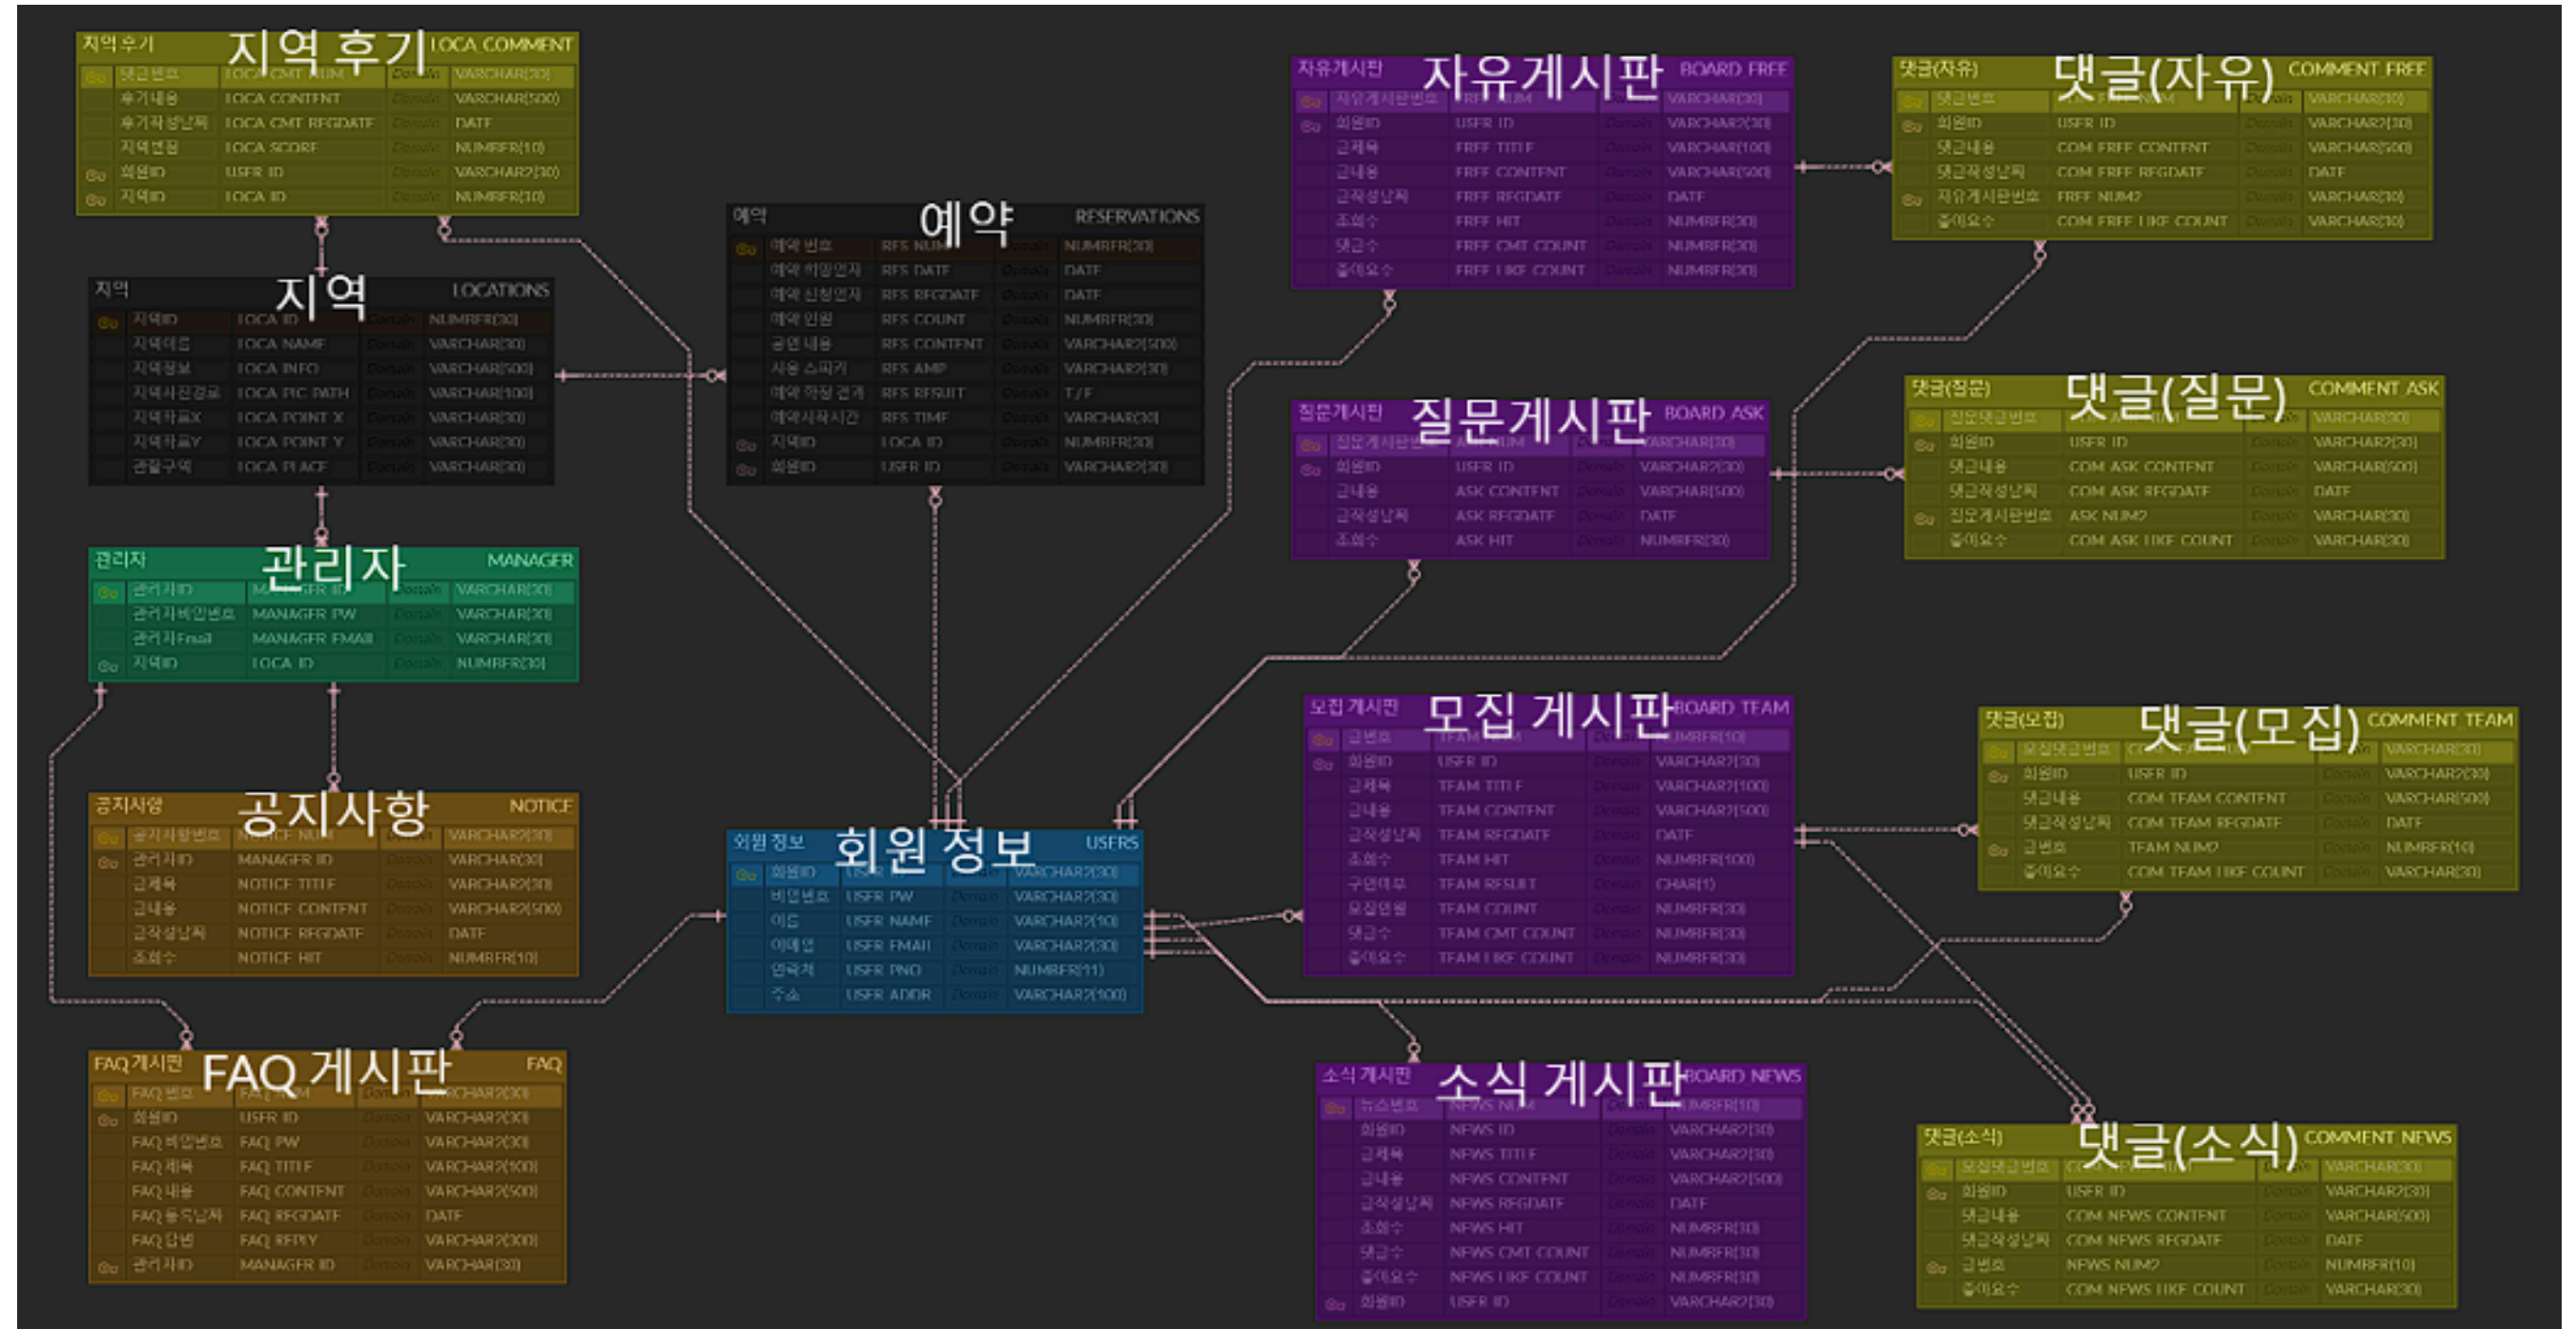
지역 후기 지역 후기 LOCA COMMENT

| | 댓글번호 | LOCA CMT NUM | Domain | VARCHAR(30) |
|---|---|---|---|---|
| | 후기내용 | LOCA CONTENT | Domain | VARCHAR(500) |
| | 후기작성날짜 | LOCA CMT REGDATE | Domain | DATE |
| | 지역연점 | LOCA SCORE | Domain | NUMBER(10) |
| | 회원ID | USER ID | Domain | VARCHAR2(30) |
| | 지역ID | LOCA ID | Domain | NUMBER(10) |

지역 지역 LOCATIONS

| | 지역ID | LOCA ID | Domain | NUMBER(30) |
|---|---|---|---|---|
| | 지역이름 | LOCA NAME | Domain | VARCHAR(30) |
| | 지역정보 | LOCA INFO | Domain | VARCHAR(500) |
| | 지역사진경로 | LOCA PIC PATH | Domain | VARCHAR(100) |
| | 지역좌표X | LOCA POINT X | Domain | VARCHAR(30) |
| | 지역좌표Y | LOCA POINT Y | Domain | VARCHAR(30) |
| | 관할구역 | LOCA PLACE | Domain | VARCHAR(30) |

관리자 관리자 MANAGER

| | 관리자ID | MANAGER ID | Domain | VARCHAR(30) |
|---|---|---|---|---|
| | 관리자비밀번호 | MANAGER PW | Domain | VARCHAR(30) |
| | 관리자Email | MANAGER EMAIL | Domain | VARCHAR(30) |
| | 지역ID | LOCA ID | Domain | NUMBER(30) |

공지사항 공지사항 NOTICE

| | 공지사항번호 | NOTICE NUM | Domain | VARCHAR2(30) |
|---|---|---|---|---|
| | 관리자ID | MANAGER ID | Domain | VARCHAR(30) |
| | 글제목 | NOTICE TITLE | Domain | VARCHAR2(30) |
| | 글내용 | NOTICE CONTENT | Domain | VARCHAR2(500) |
| | 글작성날짜 | NOTICE REGDATE | Domain | DATE |
| | 조회수 | NOTICE HIT | Domain | NUMBER(10) |

FAQ게시판 FAQ 게시판 FAQ

| | FAQ번호 | FAQ NUM | Domain | VARCHAR2(30) |
|---|---|---|---|---|
| | 회원ID | USER ID | Domain | VARCHAR2(30) |
| | FAQ비밀번호 | FAQ PW | Domain | VARCHAR2(30) |
| | FAQ제목 | FAQ TITLE | Domain | VARCHAR2(100) |
| | FAQ내용 | FAQ CONTENT | Domain | VARCHAR2(500) |
| | FAQ등록날짜 | FAQ REGDATE | Domain | DATE |
| | FAQ답변 | FAQ REPLY | Domain | VARCHAR2(300) |
| | 관리자ID | MANAGER ID | Domain | VARCHAR(30) |

예약 예약 RESERVATIONS

| | 예약번호 | RES NUM | Domain | NUMBER(30) |
|---|---|---|---|---|
| | 예약희망일자 | RES DATE | Domain | DATE |
| | 예약신청일자 | RES REGDATE | Domain | DATE |
| | 예약인원 | RES COUNT | Domain | NUMBER(30) |
| | 공연내용 | RES CONTENT | Domain | VARCHAR2(500) |
| | 사용스피커 | RES AMP | Domain | VARCHAR2(30) |
| | 예약허용여부 | RES RESULT | Domain | T/F |
| | 예약시작시간 | RES TIME | Domain | VARCHAR(30) |
| | 지역ID | LOCA ID | Domain | NUMBER(30) |
| | 회원ID | USER ID | Domain | VARCHAR2(30) |

회원 정보 회원 정보 USERS

| | 회원ID | USER ID | Domain | VARCHAR2(30) |
|---|---|---|---|---|
| | 비밀번호 | USER PW | Domain | VARCHAR2(30) |
| | 이름 | USER NAME | Domain | VARCHAR2(10) |
| | 이메일 | USER EMAIL | Domain | VARCHAR2(30) |
| | 연락처 | USER PNO | Domain | NUMBER(11) |
| | 주소 | USER ADDR | Domain | VARCHAR2(100) |

자유게시판 자유게시판 BOARD FREE

| | 자유게시판번호 | FREE NUM | Domain | VARCHAR(30) |
|---|---|---|---|---|
| | 회원ID | USER ID | Domain | VARCHAR2(30) |
| | 글제목 | FREE TITLE | Domain | VARCHAR(100) |
| | 글내용 | FREE CONTENT | Domain | VARCHAR(500) |
| | 글작성날짜 | FREE REGDATE | Domain | DATE |
| | 조회수 | FREE HIT | Domain | NUMBER(30) |
| | 댓글수 | FREE CMT COUNT | Domain | NUMBER(30) |
| | 좋아요수 | FREE LIKE COUNT | Domain | NUMBER(30) |

질문게시판 질문게시판 BOARD ASK

| | 질문게시판번호 | ASK NUM | Domain | VARCHAR(30) |
|---|---|---|---|---|
| | 회원ID | USER ID | Domain | VARCHAR2(30) |
| | 글내용 | ASK CONTENT | Domain | VARCHAR(500) |
| | 글작성날짜 | ASK REGDATE | Domain | DATE |
| | 조회수 | ASK HIT | Domain | NUMBER(30) |

모집 게시판 모집 게시판 BOARD TEAM

| | 글번호 | TEAM NUM | Domain | NUMBER(10) |
|---|---|---|---|---|
| | 회원ID | USER ID | Domain | VARCHAR2(30) |
| | 글제목 | TEAM TITLE | Domain | VARCHAR2(100) |
| | 글내용 | TEAM CONTENT | Domain | VARCHAR2(500) |
| | 글작성날짜 | TEAM REGDATE | Domain | DATE |
| | 조회수 | TEAM HIT | Domain | NUMBER(100) |
| | 구인여부 | TEAM RESULT | Domain | CHAR(1) |
| | 모집인원 | TEAM COUNT | Domain | NUMBER(30) |
| | 댓글수 | TEAM CMT COUNT | Domain | NUMBER(30) |
| | 좋아요수 | TEAM LIKE COUNT | Domain | NUMBER(30) |

소식 게시판 소식 게시판 BOARD NEWS

| | 뉴스번호 | NEWS NUM | Domain | NUMBER(10) |
|---|---|---|---|---|
| | 회원ID | NEWS ID | Domain | VARCHAR2(30) |
| | 글제목 | NEWS TITLE | Domain | VARCHAR2(30) |
| | 글내용 | NEWS CONTENT | Domain | VARCHAR2(500) |
| | 글작성날짜 | NEWS REGDATE | Domain | DATE |
| | 조회수 | NEWS HIT | Domain | NUMBER(30) |
| | 댓글수 | NEWS CMT COUNT | Domain | NUMBER(30) |
| | 좋아요수 | NEWS LIKE COUNT | Domain | NUMBER(30) |
| | 회원ID | USER ID | Domain | VARCHAR2(30) |

댓글(자유) 댓글(자유) COMMENT FREE

| | 댓글번호 | COM FREE NUM | Domain | VARCHAR(30) |
|---|---|---|---|---|
| | 회원ID | USER ID | Domain | VARCHAR2(30) |
| | 댓글내용 | COM FREE CONTENT | Domain | VARCHAR(500) |
| | 댓글작성날짜 | COM FREE REGDATE | Domain | DATE |
| | 자유게시판번호 | FREE NUM2 | Domain | VARCHAR(30) |
| | 좋아요수 | COM FREE LIKE COUNT | Domain | VARCHAR(30) |

댓글(질문) 댓글(질문) COMMENT ASK

| | 질문댓글번호 | COM ASK NUM | Domain | VARCHAR(30) |
|---|---|---|---|---|
| | 회원ID | USER ID | Domain | VARCHAR2(30) |
| | 댓글내용 | COM ASK CONTENT | Domain | VARCHAR(500) |
| | 댓글작성날짜 | COM ASK REGDATE | Domain | DATE |
| | 질문게시판번호 | ASK NUM2 | Domain | VARCHAR(30) |
| | 좋아요수 | COM ASK LIKE COUNT | Domain | VARCHAR(30) |

댓글(모집) 댓글(모집) COMMENT TEAM

| | 모집댓글번호 | COM TEAM NUM | Domain | VARCHAR(30) |
|---|---|---|---|---|
| | 회원ID | USER ID | Domain | VARCHAR2(30) |
| | 댓글내용 | COM TEAM CONTENT | Domain | VARCHAR(500) |
| | 댓글작성날짜 | COM TEAM REGDATE | Domain | DATE |
| | 글번호 | TEAM NUM2 | Domain | NUMBER(10) |
| | 좋아요수 | COM TEAM LIKE COUNT | Domain | VARCHAR(30) |

댓글(소식) 댓글(소식) COMMENT NEWS

| | 소식댓글번호 | COM NEWS NUM | Domain | VARCHAR(30) |
|---|---|---|---|---|
| | 회원ID | USER ID | Domain | VARCHAR2(30) |
| | 댓글내용 | COM NEWS CONTENT | Domain | VARCHAR(500) |
| | 댓글작성날짜 | COM NEWS REGDATE | Domain | DATE |
| | 글번호 | NEWS NUM2 | Domain | NUMBER(10) |
| | 좋아요수 | COM NEWS LIKE COUNT | Domain | VARCHAR(30) |